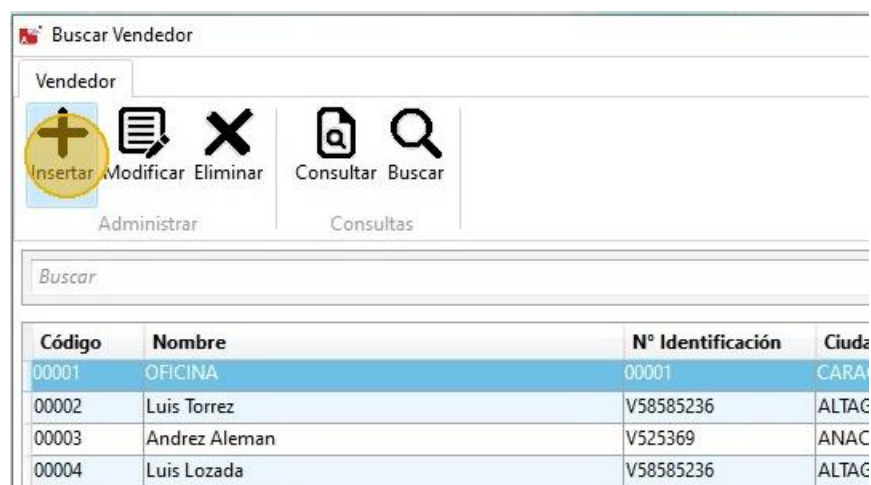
Buscar Vendedor

Vendedor

Insertar Modificar Eliminar
Administrar

Consultar Buscar
Consultas

Buscar

| Código | Nombre | N° Identificación | Ciuda |
|---|---|---|---|
| 00001 | OFICINA | 00001 | CARAC |
| 00002 | Luis Torrez | V58585236 | ALTAG |
| 00003 | Andrez Aleman | V525369 | ANAC |
| 00004 | Luis Lozada | V58585236 | ALTAG |